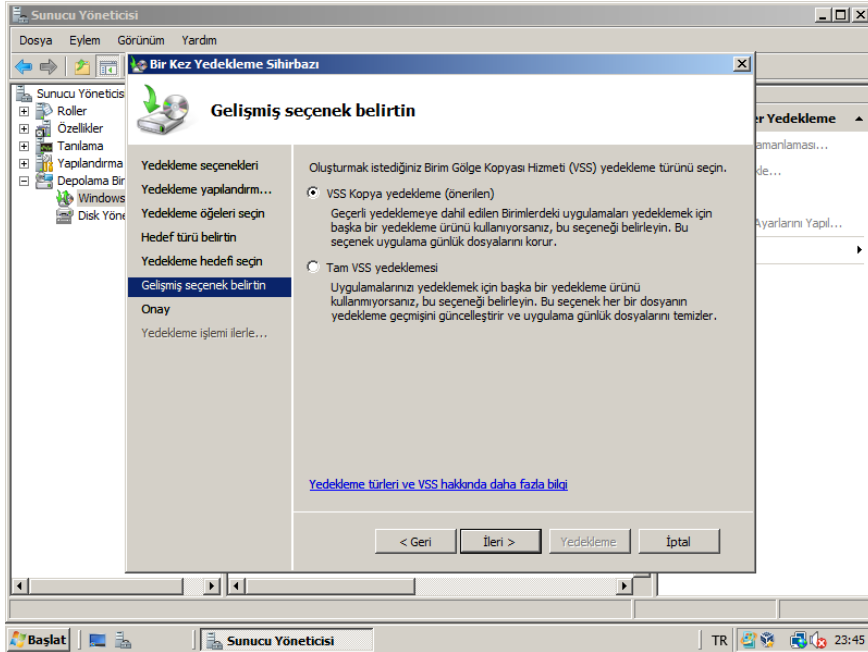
Sunucu Yöneticisi

Dosya Eylem Görünüm Yardım

Sunucu Yöneticisi
Roller
Özellikler
Tanılama
Yapılandırma
Depolama Bir
Windows
Disk Yöne

r Yedekleme
amanlaması...
de...
Ayarlarını Yapıl...

Bir Kez Yedekleme Sihirbazı

Gelişmiş seçenek belirtin

Yedekleme seçenekleri
Yedekleme yapılandırm...
Yedekleme öğeleri seçin
Hedef türü belirtin
Yedekleme hedefi seçin
Gelişmiş seçenek belirtin
Onay
Yedekleme işlemi ilerle...

Oluşturmak istediğiniz Birim Gölge Kopyası Hizmeti (VSS) yedekleme türünü seçin.

VSS Kopya yedekleme (önerilen)

Geçerli yedeklemeye dahil edilen Birimlerdeki uygulamaları yedeklemek için başka bir yedekleme ürünü kullanıyorsanız, bu seçeneği belirleyin. Bu seçenek uygulama günlük dosyalarını korur.

Tam VSS yedeklemesi

Uygulamalarınızı yedeklemek için başka bir yedekleme ürünü kullanmıyorsanız, bu seçeneği belirleyin. Bu seçenek her bir dosyanın yedekleme geçmişini güncelleştirir ve uygulama günlük dosyalarını temizler.

Yedekleme türleri ve VSS hakkında daha fazla bilgi

< Geri İleri > Yedekleme İptal

Başlat Sunucu Yöneticisi TR 23:45